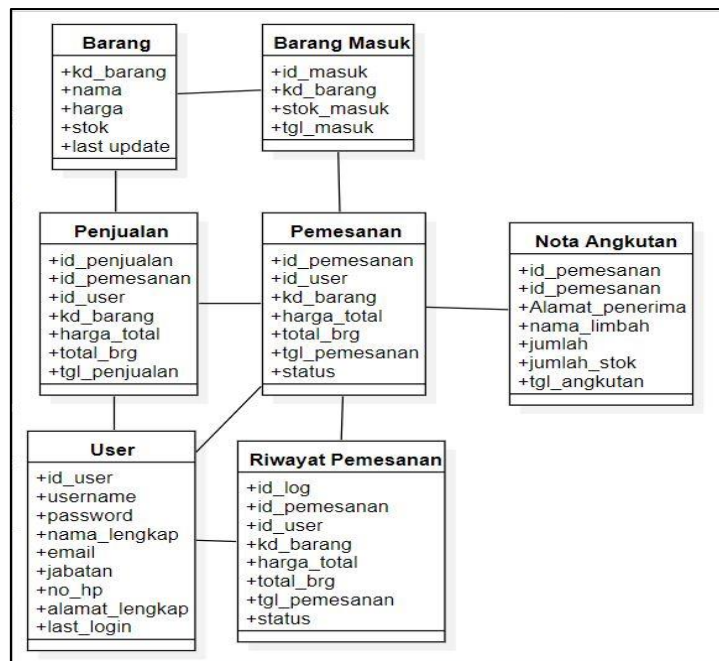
Barang
+kd_barang
+nama
+harga
+stok
+last update

Barang Masuk
+id_masuk
+kd_barang
+stok_masuk
+tgl_masuk

Penjualan
+id_penjualan
+id_pemesanan
+id_user
+kd_barang
+harga_total
+total_brg
+tgl_penjualan

Pemesanan
+id_pemesanan
+id_user
+kd_barang
+harga_total
+total_brg
+tgl_pemesanan
+status

Nota Angkutan
+id_pemesanan
+id_pemesanan
+Alamat_penerima
+nama_limbah
+jumlah
+jumlah_stok
+tgl_angkutan

User
+id_user
+username
+password
+nama_lengkap
+email
+jabatan
+no_hp
+alamat_lengkap
+last_login

Riwayat Pemesanan
+id_log
+id_pemesanan
+id_user
+kd_barang
+harga_total
+total_brg
+tgl_pemesanan
+status